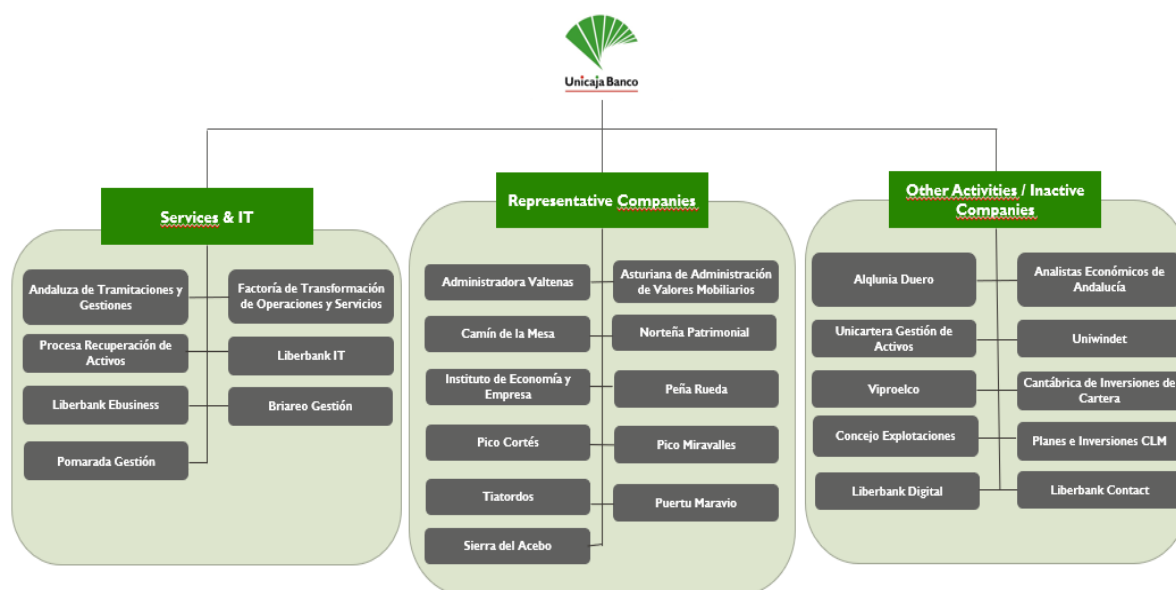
Unicaja Banco

Services & IT

Andaluza de Tramitaciones y Gestiones

Factoría de Transformación de Operaciones y Servicios

Procesa Recuperación de Activos

Liberbank IT

Liberbank Ebusiness

Briareo Gestión

Pomarada Gestión

Representative Companies

Administradora Valtenas

Asturiana de Administración de Valores Mobiliarios

Camín de la Mesa

Norteña Patrimonial

Instituto de Economía y Empresa

Peña Rueda

Pico Cortés

Pico Miravalles

Tiatordos

Puertu Maravio

Sierra del Acebo

Other Activities / Inactive Companies

Alqlunia Duero

Analistas Económicos de Andalucía

Unicartera Gestión de Activos

Uniwindet

Viproelco

Cantábrica de Inversiones de Cartera

Concejo Explotaciones

Planes e Inversiones CLM

Liberbank Digital

Liberbank Contact